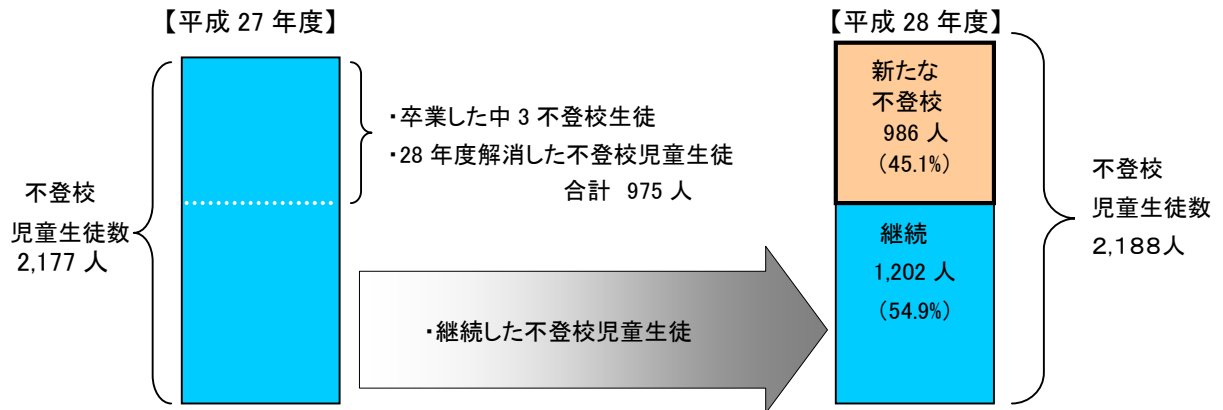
【平成 27 年度】

不登校
児童生徒数
2,177 人

・卒業した中 3 不登校生徒
・28 年度解消した不登校児童生徒
合計 975 人

・継続した不登校児童生徒

【平成 28 年度】

新たな
不登校
986 人
（45.1%）

継続
1,202 人
（54.9%）

不登校
児童生徒数
2,188人